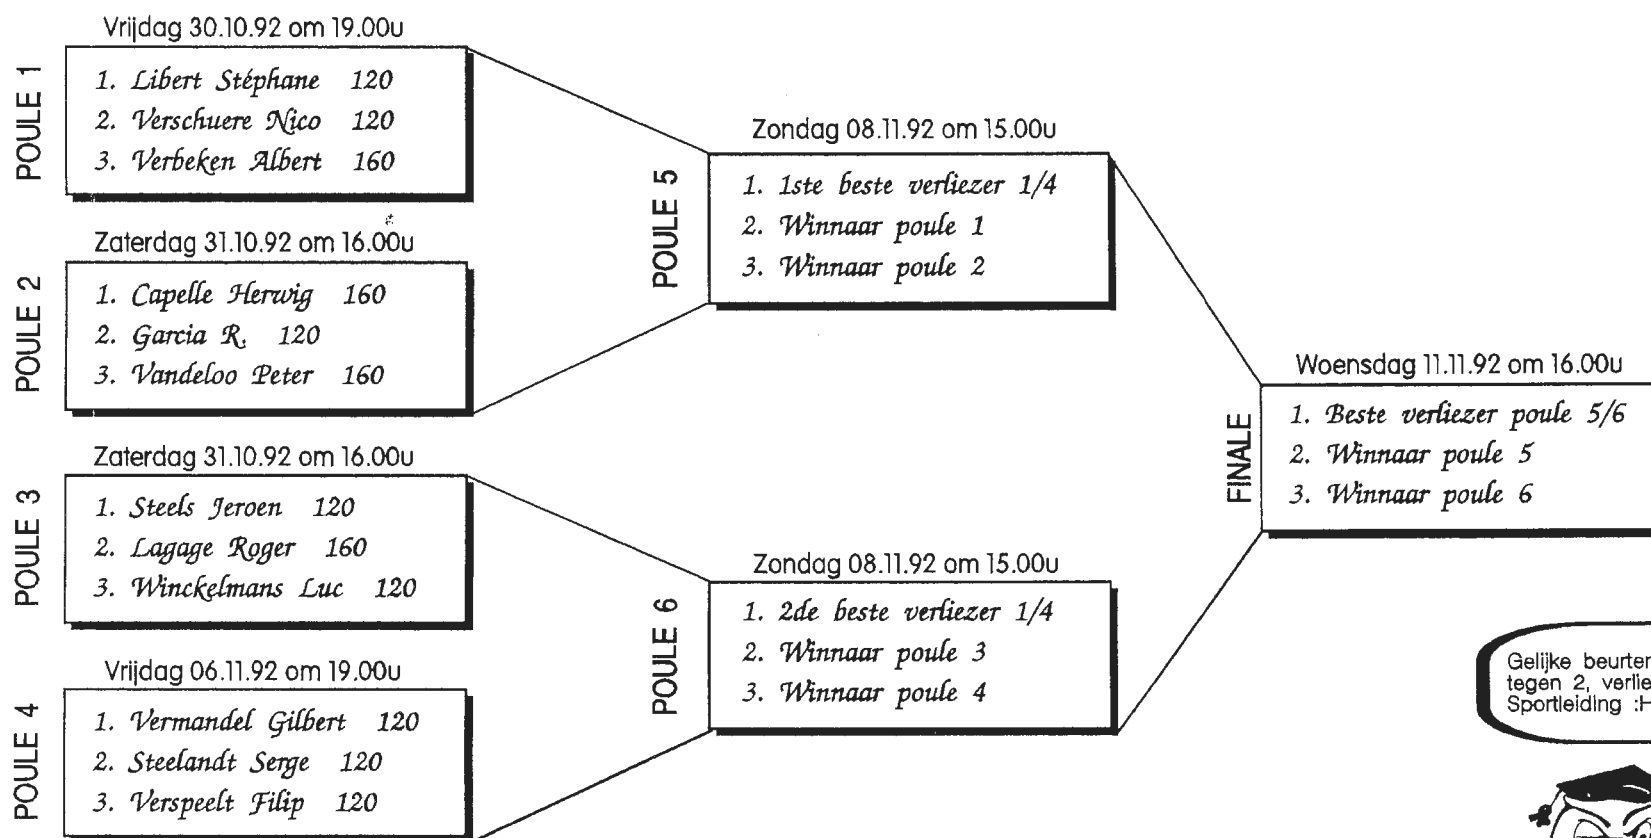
POULE 1

Vrijdag 30.10.92 om 19.00u

1. Libert Stéphane 120
2. Verschuere Nico 120
3. Verbeken Albert 160

POULE 2

Zaterdag 31.10.92 om 16.00u

1. Capelle Herwig 160
2. Garcia R. 120
3. Vandeloo Peter 160

POULE 3

Zaterdag 31.10.92 om 16.00u

1. Steels Jeroen 120
2. Lagage Roger 160
3. Winckelmans Luc 120

POULE 4

Vrijdag 06.11.92 om 19.00u

1. Vermandel Gilbert 120
2. Steelandt Serge 120
3. Verspeelt Filip 120

POULE 5

Zondag 08.11.92 om 15.00u

1. 1ste beste verliezer 1/4
2. Winnaar poule 1
3. Winnaar poule 2

POULE 6

Zondag 08.11.92 om 15.00u

1. 2de beste verliezer 1/4
2. Winnaar poule 3
3. Winnaar poule 4

FINALE

Woensdag 11.11.92 om 16.00u

1. Beste verliezer poule 5/6
2. Winnaar poule 5
3. Winnaar poule 6

Gelijke beurter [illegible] tegen 2, verlie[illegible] Sportleiding :H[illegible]